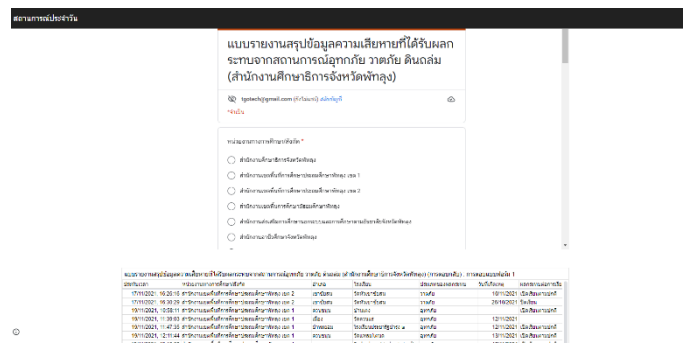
สถานการณ์ประจำวัน

แบบรายงานสรุปข้อมูลความเสียหายที่ได้รับผลกระทบจากสถานการณ์อุทกภัย วาตภัย ดินถล่ม (สำนักงานศึกษาธิการจังหวัดพัทลุง)

tgotech@gmail.com (ไม่ได้แชร์) สลับบัญชี

*จำเป็น

หน่วยงานทางการศึกษาที่สังกัด *

สำนักงานศึกษาธิการจังหวัดพัทลุง

สำนักงานเขตพื้นที่การศึกษาประถมศึกษาพัทลุง เขต 1

สำนักงานเขตพื้นที่การศึกษาประถมศึกษาพัทลุง เขต 2

สำนักงานเขตพื้นที่การศึกษามัธยมศึกษาพัทลุง

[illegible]

สำนักงานการศึกษาเอกชนจังหวัดพัทลุง

แบบรายงานสรุปข้อมูลความเสียหายที่ได้รับผลกระทบจากสถานการณ์อุทกภัย วาตภัย ดินถล่ม (สำนักงานศึกษาธิการจังหวัดพัทลุง) (การตอบกลับ) : การตอบแบบฟอร์ม 1

| ประทับเวลา | หน่วยงานทางการศึกษาที่สังกัด | อำเภอ | โรงเรียน | ประเภทของผลกระทบ | วันที่เกิดเหตุ | ผลกระทบ/ผลการแก้ไข |
|---|---|---|---|---|---|---|
| 17/11/2021, 16:20:16 | สำนักงานเขตพื้นที่การศึกษาประถมศึกษาพัทลุง เขต 2 | เขาชัยสน | วัดสันนาสามัคคี | วาตภัย | 10/11/2021 | เรียบร้อยแล้ว |
| 17/11/2021, 16:30:29 | สำนักงานเขตพื้นที่การศึกษาประถมศึกษาพัทลุง เขต 2 | เขาชัยสน | วัดสันนาสามัคคี | วาตภัย | 26/10/2021 | ยังแก้ไขไม่เสร็จ |
| 10/11/2021, 10:08:11 | สำนักงานเขตพื้นที่การศึกษาประถมศึกษาพัทลุง เขต 1 | ควนขนุน | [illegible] | อุทกภัย | | เรียบร้อยแล้ว |
| 10/11/2021, 11:39:03 | สำนักงานเขตพื้นที่การศึกษาประถมศึกษาพัทลุง เขต 1 | เมือง | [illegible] | อุทกภัย | 12/11/2021 | |
| 10/11/2021, 11:47:35 | สำนักงานเขตพื้นที่การศึกษาประถมศึกษาพัทลุง เขต 1 | ป่าพะยอม | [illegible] | อุทกภัย | 12/11/2021 | |
| 10/11/2021, 12:11:44 | สำนักงานเขตพื้นที่การศึกษาประถมศึกษาพัทลุง เขต 1 | ควนขนุน | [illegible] | อุทกภัย | 13/11/2021 | เรียบร้อยแล้ว |